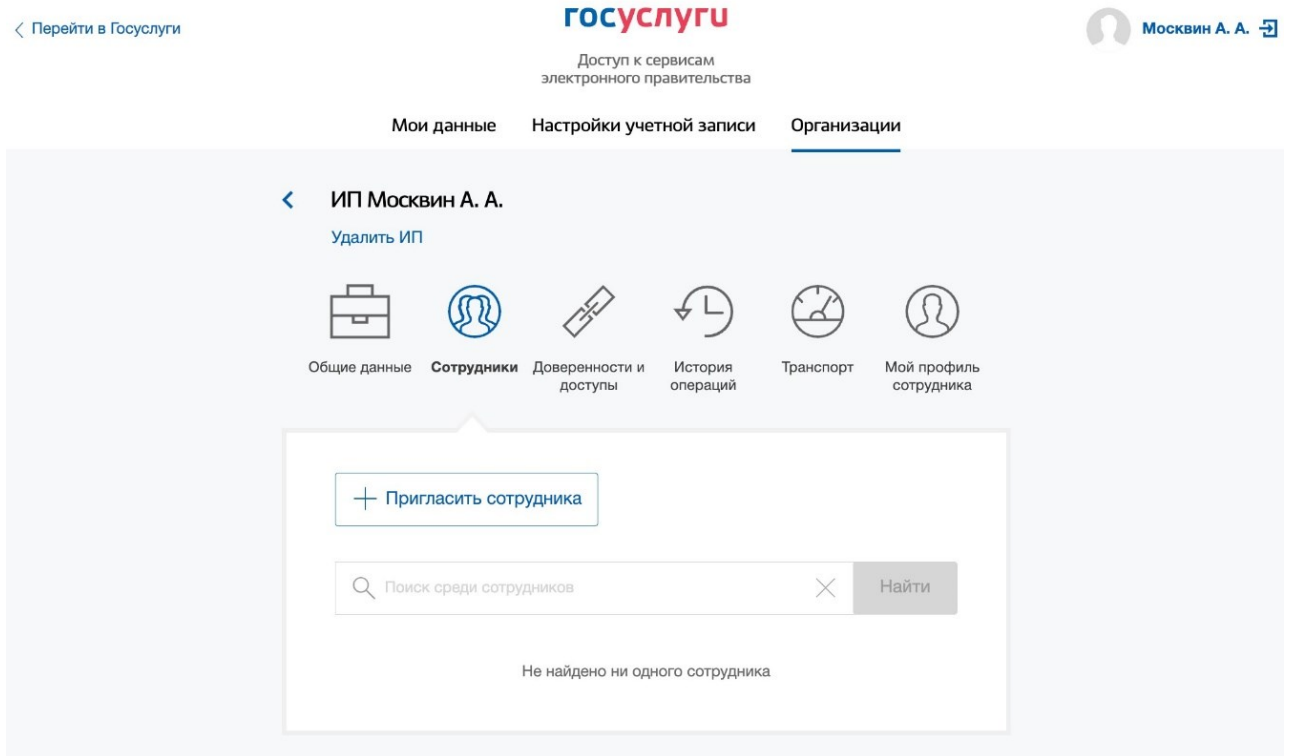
< Перейти в Госуслуги

госуслуги

Доступ к сервисам электронного правительства

Москвин А. А.

Мои данные Настройки учетной записи Организации

<

ИП Москвин А. А.

Удалить ИП

Общие данные

Сотрудники

Доверенности и доступы

История операций

Транспорт

Мой профиль сотрудника

+ Пригласить сотрудника

Поиск среди сотрудников

Найти

Не найдено ни одного сотрудника